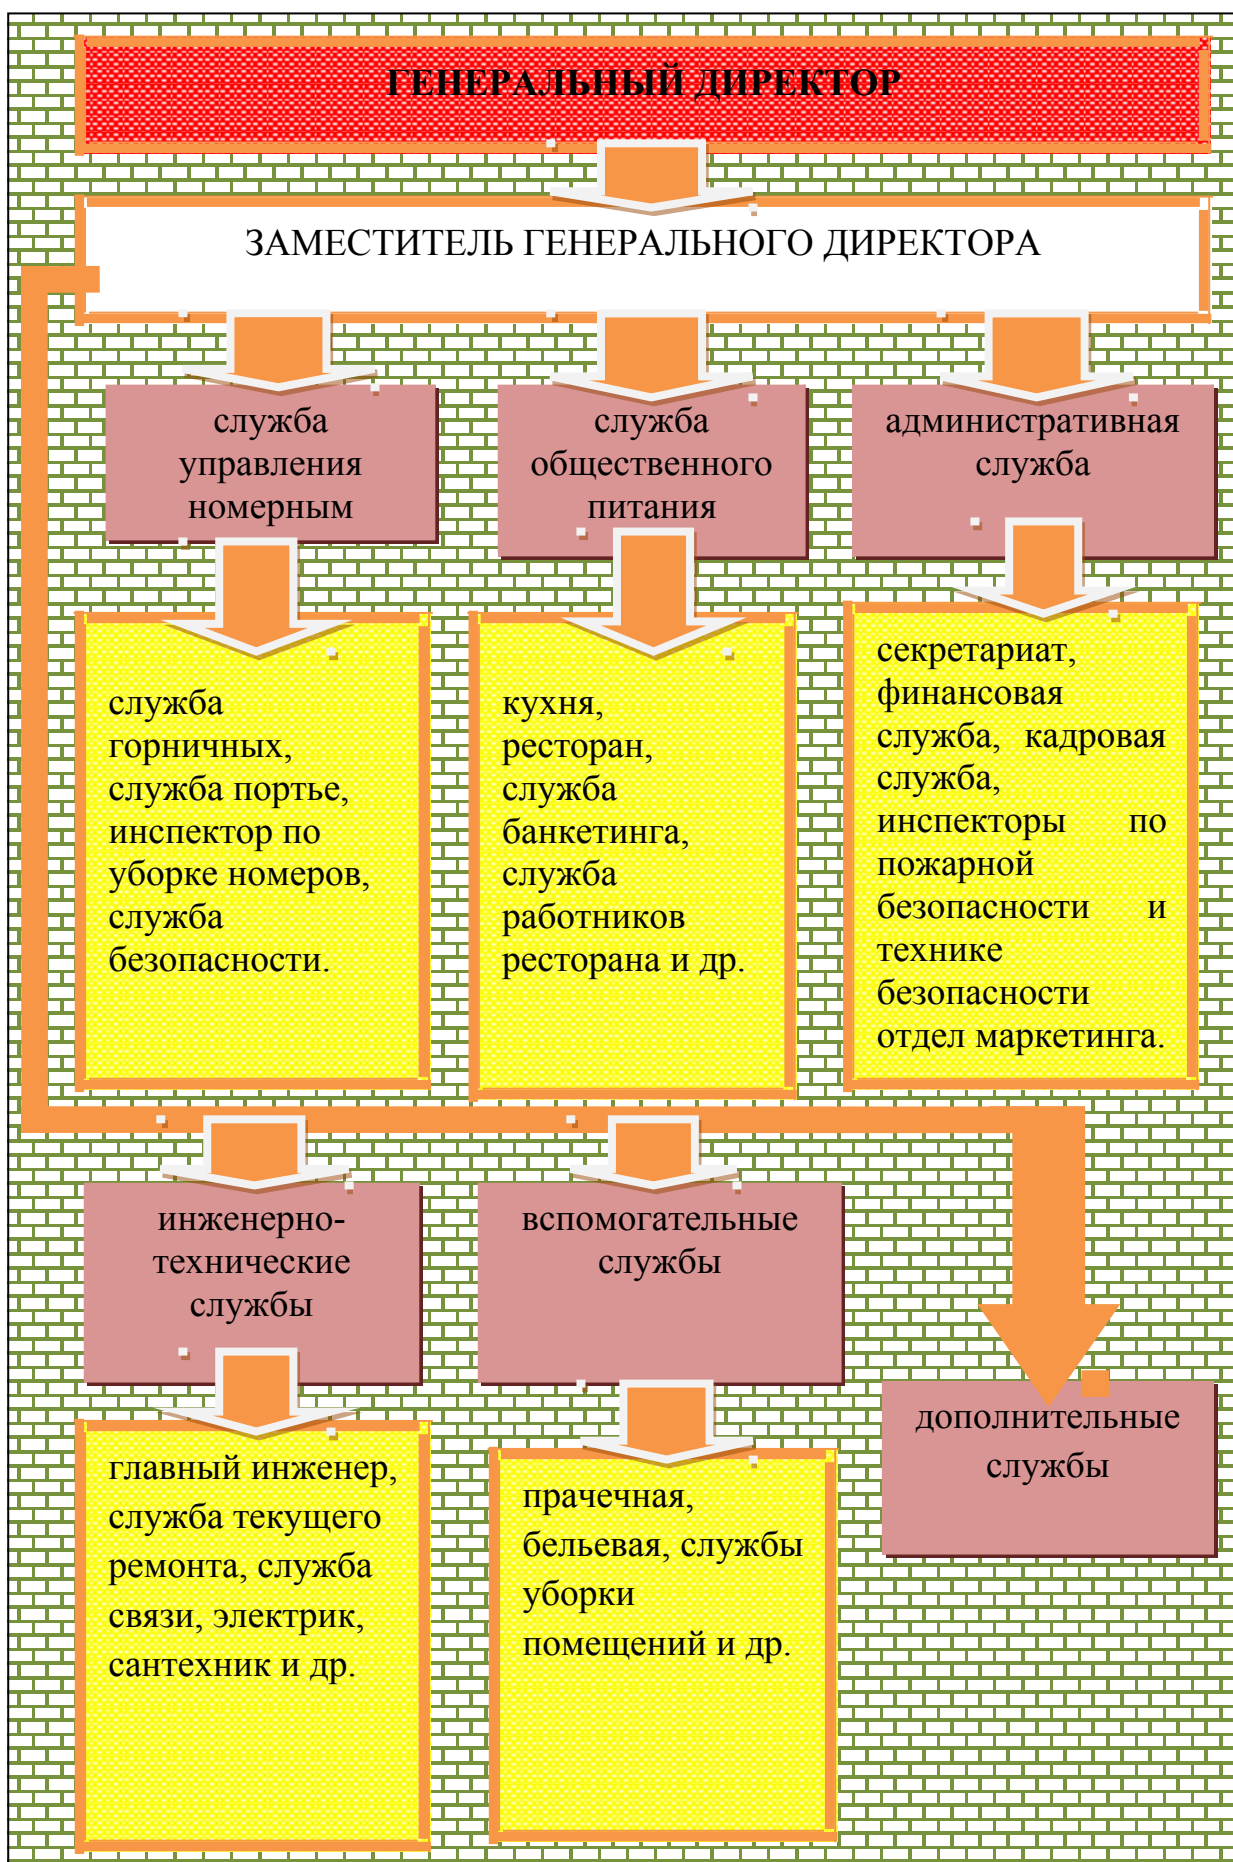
ГЕНЕРАЛЬНЫЙ ДИРЕКТОР

ЗАМЕСТИТЕЛЬ ГЕНЕРАЛЬНОГО ДИРЕКТОРА

служба управления номерным

служба общественного питания

административная служба

служба горничных, служба портье, инспектор по уборке номеров, служба безопасности.

кухня, ресторан, служба банкетинга, служба работников ресторана и др.

секретариат, финансовая служба, кадровая служба, инспекторы по пожарной безопасности и технике безопасности отдел маркетинга.

инженерно-технические службы

вспомогательные службы

дополнительные службы

главный инженер, служба текущего ремонта, служба связи, электрик, сантехник и др.

прачечная, бельевая, службы уборки помещений и др.